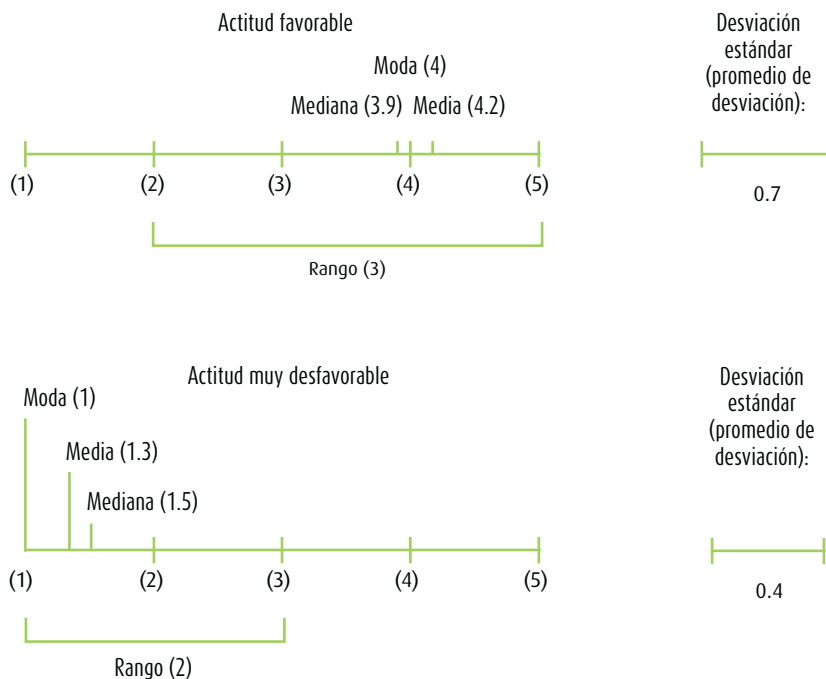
Actitud favorable

Moda (4)

Mediana (3.9) Media (4.2)

(1) (2) (3) (4) (5)

Rango (3)

Desviación estándar (promedio de desviación):

0.7

Actitud muy desfavorable

Moda (1)

Media (1.3)

Mediana (1.5)

(1) (2) (3) (4) (5)

Rango (2)

Desviación estándar (promedio de desviación):

0.4